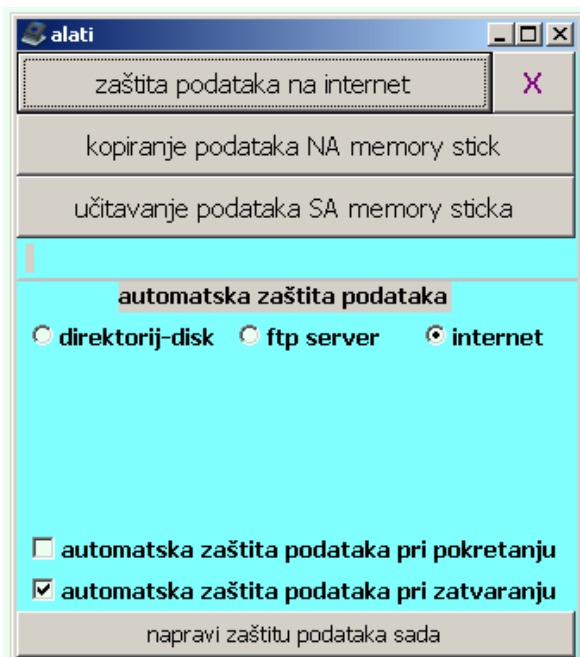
alati

zaštita podataka na internet

X

kopiranje podataka NA memory stick

učitavanje podataka SA memory sticka

automatska zaštita podataka

directorij-disk ftp server internet

automatska zaštita podataka pri pokretanju

automatska zaštita podataka pri zatvaranju

napravi zaštitu podataka sada